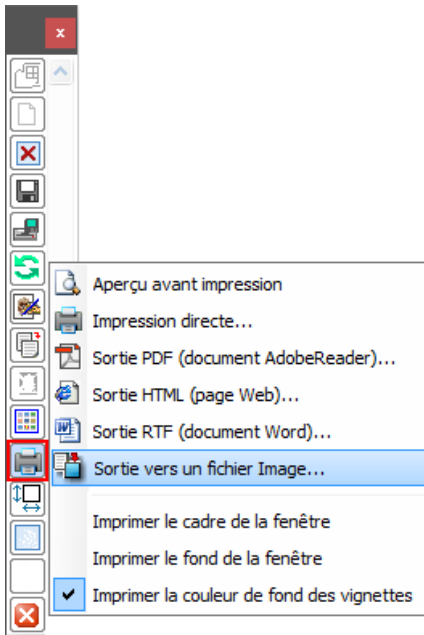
x

Aperçu avant impression
Impression directe...
Sortie PDF (document AdobeReader)...
Sortie HTML (page Web)...
Sortie RTF (document Word)...
Sortie vers un fichier Image...
Imprimer le cadre de la fenêtre
Imprimer le fond de la fenêtre
Imprimer la couleur de fond des vignettes